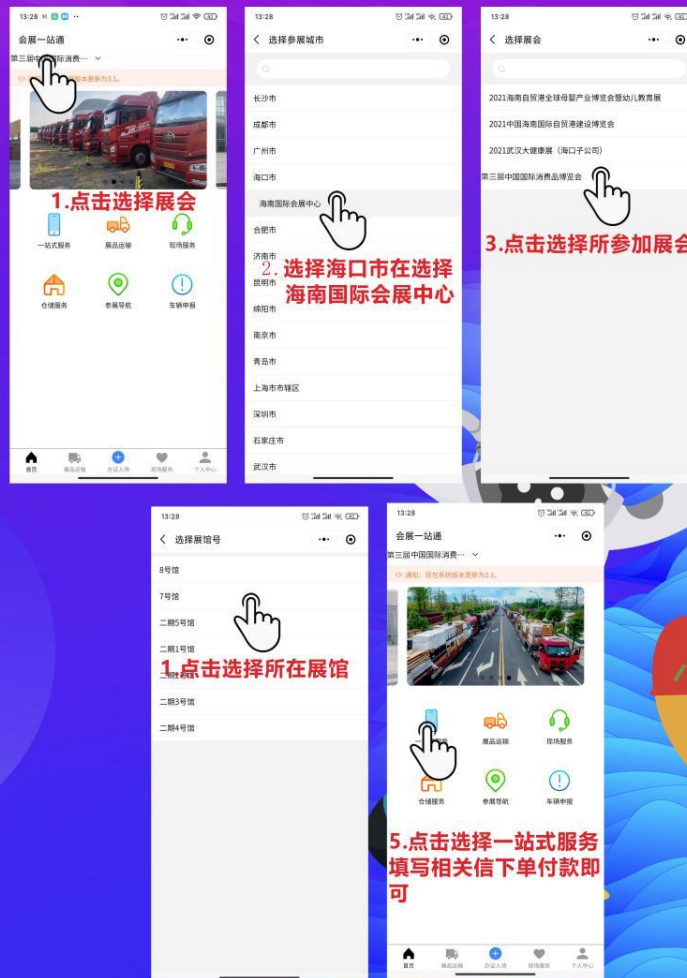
13:28

会展一站通

第三届中国国际消费… ∨

系统版本更新为3.1。

1.点击选择展会

一站式服务 展品运输 现场服务

仓储服务 参展导航 车辆申报

首页 展品运输 办证入场 现场服务 个人中心

13:28

< 选择参展城市

长沙市

成都市

广州市

海口市

海南国际会展中心

合肥市

济南市

昆明市

绵阳市

南京市

青岛市

上海市市辖区

深圳市

石家庄市

武汉市

2. 选择海口市在选择海南国际会展中心

13:28

< 选择展会

2021海南自贸港全球母婴产业博览会暨幼儿教育展

2021中国海南国际自贸港建设博览会

2021武汉大健康展（海口子公司）

第三届中国国际消费品博览会

3.点击选择所参加展会

13:28

< 选择展馆号

8号馆

7号馆

二期5号馆

二期1号馆

二期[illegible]馆

二期3号馆

二期4号馆

1.点击选择所在展馆

13:28

会展一站通

第三届中国国际消费… ∨

通知：现在系统版本更新为3.1。

展品运输 现场服务

仓储服务 参展导航 车辆申报

5.点击选择一站式服务填写相关信下单付款即可

首页 展品运输 办证入场 现场服务 个人中心